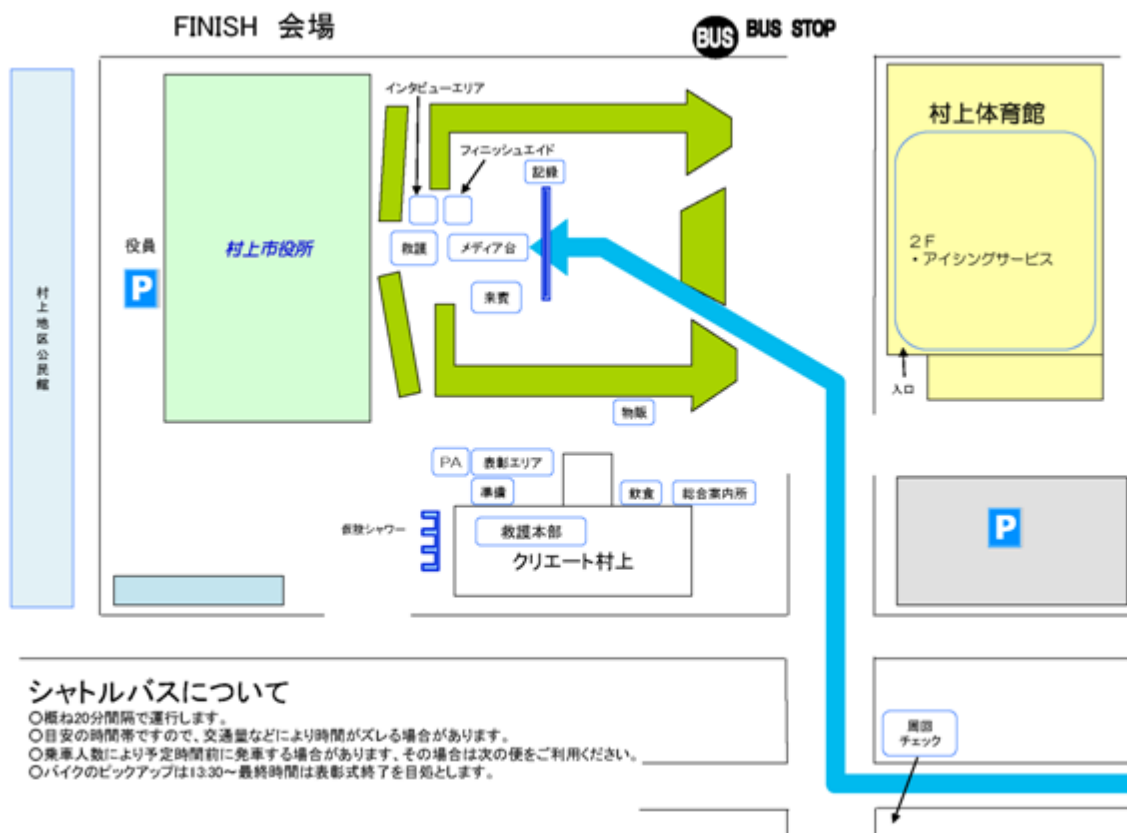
FINISH 会場

BUS BUS STOP

インタビューエリア

フィニッシュエイド

記録

村上体育館

2F
・アイシングサービス

入口

役員

P

村上市役所

救護

メディア台

来賓

村上地区公民館

物販

PA

表彰エリア

準備

飲食

総合案内所

仮設シャワー

救援本部

クリエート村上

P

シャトルバスについて
○概ね20分間隔で運行します。
○目安の時間帯ですので、交通量などにより時間がズレる場合があります。
○乗車人数により予定時間前に発車する場合があります、その場合は次の便をご利用ください。
○バイクのピックアップは13:30～最終時間は表彰式終了を目処とします。

周回チェック